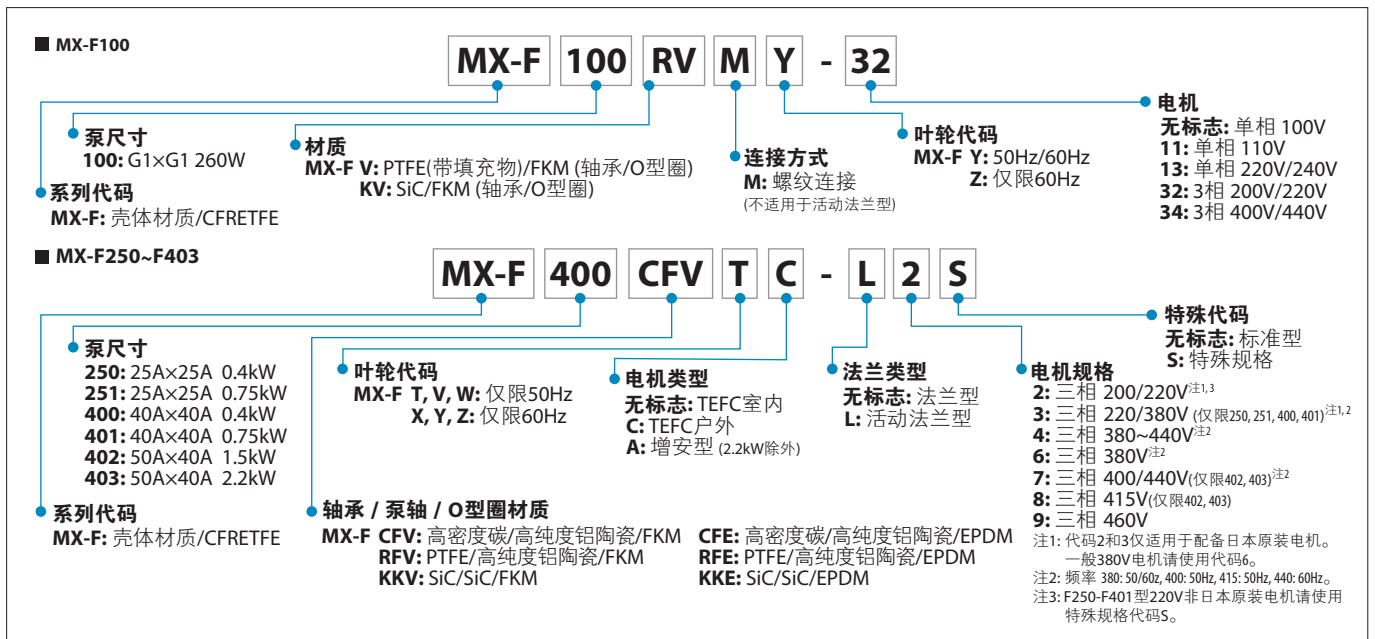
■ MX-F100

MX-F 100 RV M Y - 32

系列代码
MX-F: 壳体材质/CFRETFE

泵尺寸
100: G1×G1 260W

材质
MX-F V: PTFE(带填充物)/FKM (轴承/O型圈)
KV: SiC/FKM (轴承/O型圈)

连接方式
M: 螺纹连接
(不适用于活动法兰型)

叶轮代码
MX-F Y: 50Hz/60Hz
Z: 仅限60Hz

电机
无标志: 单相 100V
11: 单相 110V
13: 单相 220V/240V
32: 3相 200V/220V
34: 3相 400V/440V

■ MX-F250~F403

MX-F 400 CFV T C - L 2 S

泵尺寸
250: 25A×25A 0.4kW
251: 25A×25A 0.75kW
400: 40A×40A 0.4kW
401: 40A×40A 0.75kW
402: 50A×40A 1.5kW
403: 50A×40A 2.2kW

系列代码
MX-F: 壳体材质/CFRETFE

叶轮代码
MX-F T, V, W: 仅限50Hz
X, Y, Z: 仅限60Hz

电机类型
无标志: TEFC室内
C: TEFC户外
A: 增安型 (2.2kW除外)

法兰类型
无标志: 法兰型
L: 活动法兰型

特殊代码
无标志: 标准型
S: 特殊规格

电机规格
2: 三相 200/220V$^{注1,3}$
3: 三相 220/380V (仅限250, 251, 400, 401)$^{注1,2}$
4: 三相 380~440V$^{注2}$
6: 三相 380V$^{注2}$
7: 三相 400/440V(仅限402, 403)$^{注2}$
8: 三相 415V(仅限402, 403)
9: 三相 460V
注1: 代码2和3仅适用于配备日本原装电机。一般380V电机请使用代码6。
注2: 频率 380: 50/60z, 400: 50Hz, 415: 50Hz, 440: 60Hz。
注3: F250-F401型220V非日本原装电机请使用特殊规格代码S。

轴承 / 泵轴 / O型圈材质
MX-F CFV: 高密度碳/高纯度铝陶瓷/FKM
RFV: PTFE/高纯度铝陶瓷/FKM
KKV: SiC/SiC/FKM
CFE: 高密度碳/高纯度铝陶瓷/EPDM
RFE: PTFE/高纯度铝陶瓷/EPDM
KKE: SiC/SiC/EPDM